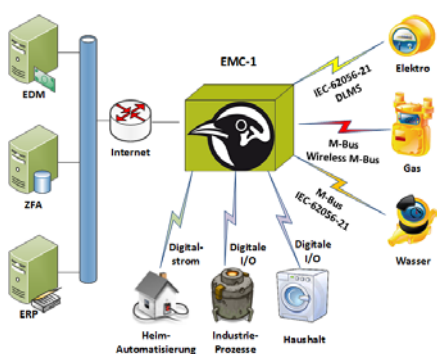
EMC-1

EDM

ZFA

ERP

Internet

IEC-62056-21
DLMS

Elektro

M-Bus
Wireless M-Bus

Gas

M-Bus
IEC-62056-21

Wasser

Digital-
strom

Digitale
I/O

Digitale
I/O

Heim-
Automatisierung

Industrie-
Prozesse

Haushalt